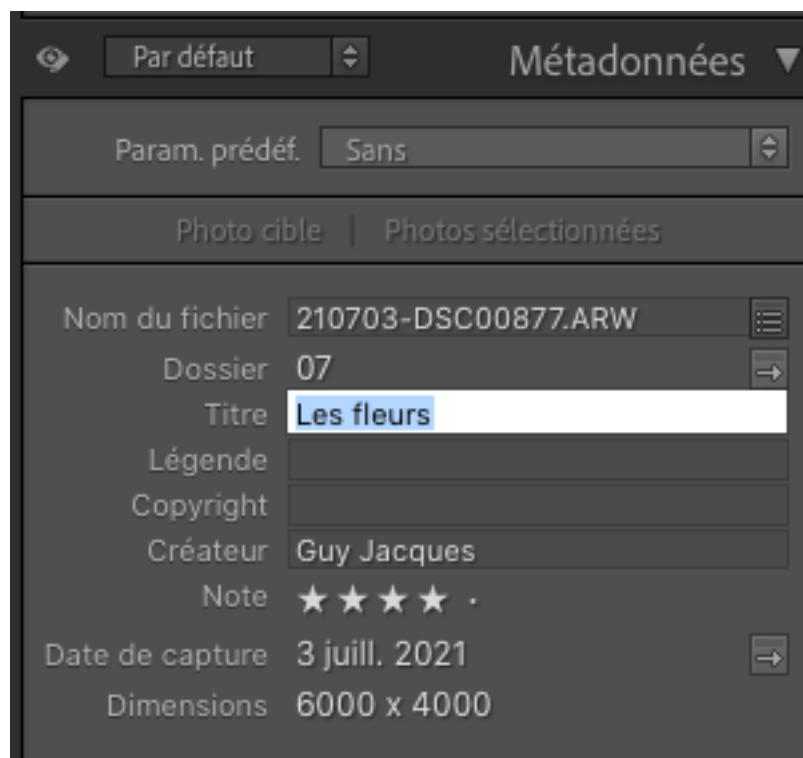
Par défaut

Métadonnées ▼

Param. prédéf. Sans

Photo cible | Photos sélectionnées

Nom du fichier 210703-DSC00877.ARW
Dossier 07
Titre Les fleurs
Légende
Copyright
Créateur Guy Jacques
Note ★★★★ ·
Date de capture 3 juill. 2021
Dimensions 6000 x 4000